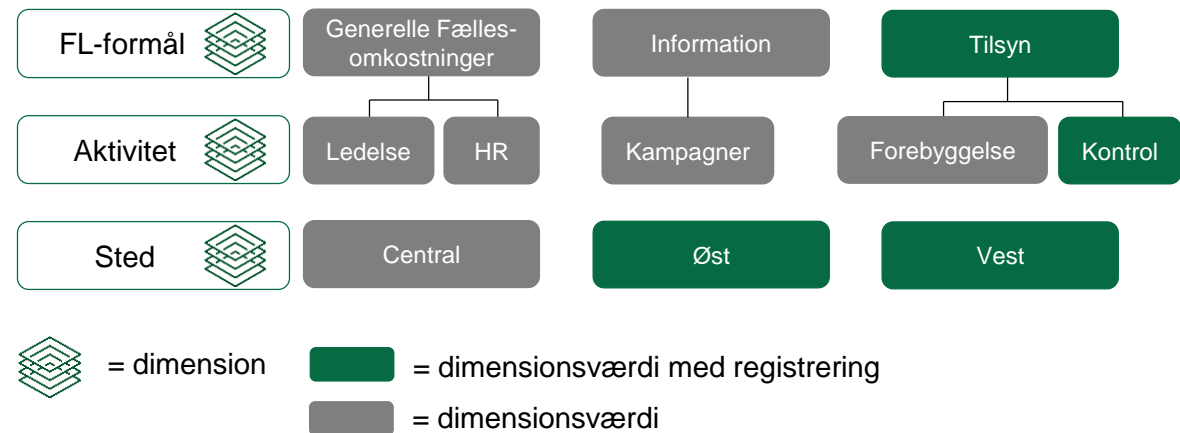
FL-formål

Generelle Fællesomkostninger

Information

Tilsyn

Aktivitet

Ledelse

HR

Kampagner

Forebyggelse

Kontrol

Sted

Central

Øst

Vest

= dimension

= dimensionsværdi med registrering

= dimensionsværdi